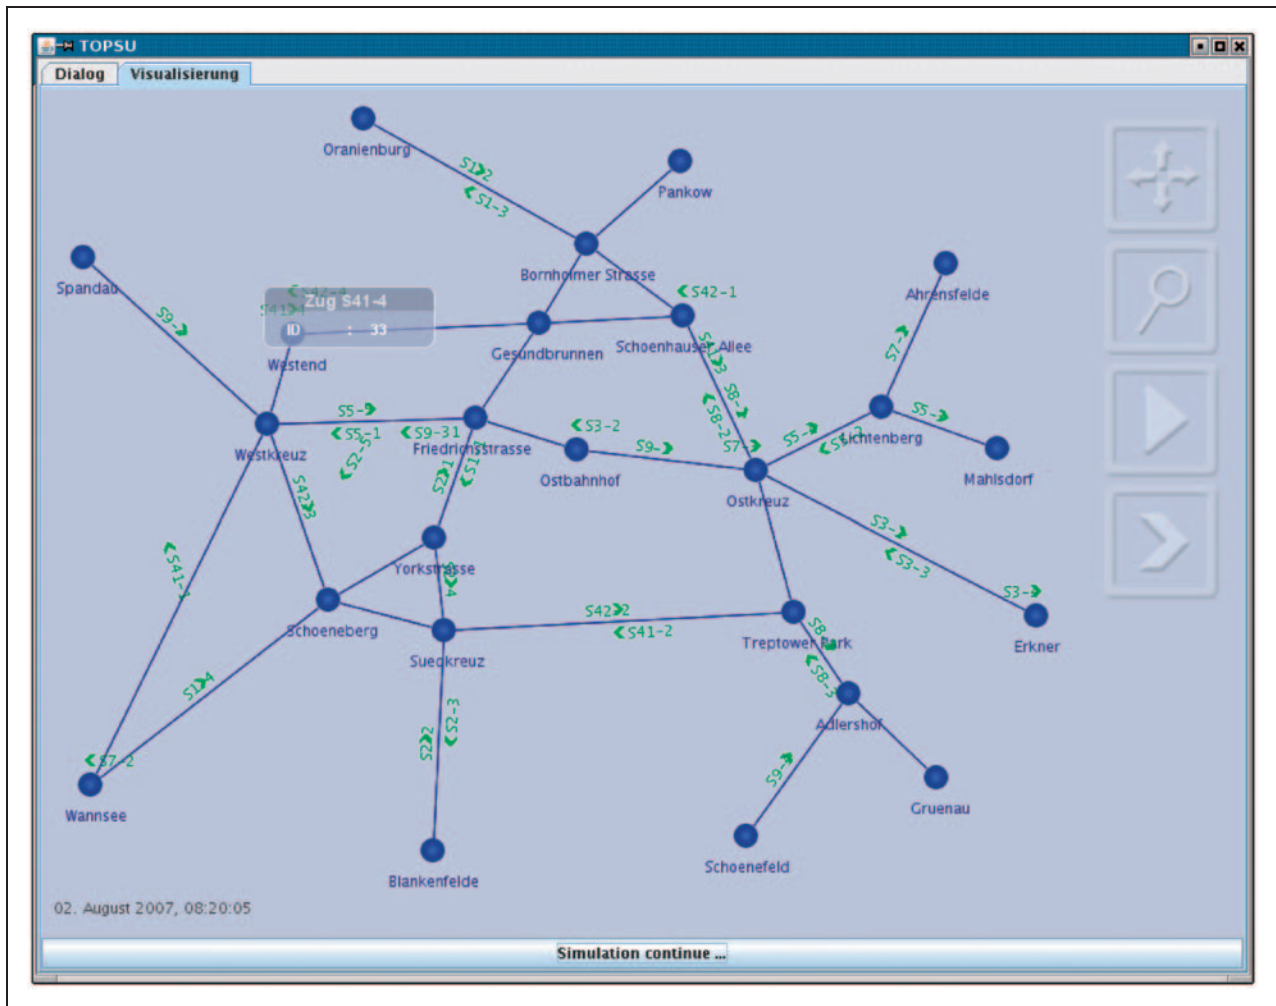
TOPSU

Dialog | Visualisierung

Oranienburg
S1-2
S1-3
Pankow
Bornholmer Strasse
S42-1
Ahrensfelde
Spandau
Zug S41-4
ID : 33
S9-
Gesundbrunnen
Schoenhauser Allee
Westend
S7-
S8-3
S8-
S8-2
S5-
S5-
S9-31
S5-1
S3-2
Lichtenberg
Westkreuz
Friedrichstrasse
S9-
S7-
S5-
S5-2
Mahlsdorf
S2-1
Ostbahnhof
S42-3
S2-1
S1-
Ostkreuz
S41-1
S3-
S3-3
Yorkstrasse
S4
S3-
Erkner
S42-2
S41-2
Schoeneberg
Suedkreuz
Treptower Park
S8-
S8-3
S1-4
Adlershof
S7-2
S2-2
S2-3
S9-
Gruenau
Wannsee
Schoenefeld
Blankenfelde
02. August 2007, 08:20:05

Simulation continue ...